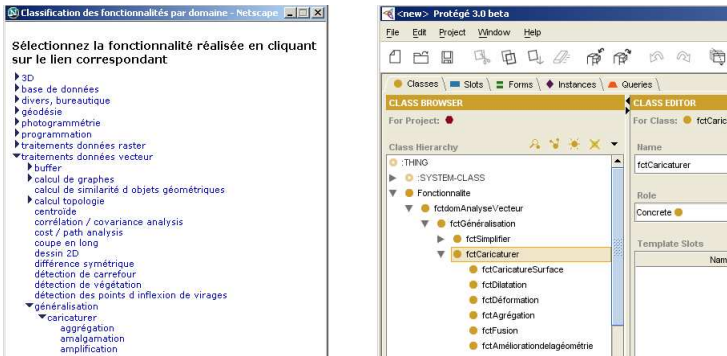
Classification des fonctionnalités par domaine - Netscape

Sélectionnez la fonctionnalité réalisée en cliquant sur le lien correspondant

3D
base de données
divers, bureautique
géodésie
photogrammétrie
programmation
traitements données raster
traitements données vecteur
buffer
calcul de graphes
calcul de similarité d objets géométriques
calcul topologie
centroïde
corrélation / covariance analysis
cost / path analysis
coupe en long
dessin 2D
différence symétrique
détection de carrefour
détection de végétation
détection des points d inflexion de virages
généralisation
caricaturer
aggrégation
amalgamation
amplification

<new> Protégé 3.0 beta

File Edit Project Window Help

Classes Slots Forms Instances Queries

CLASS BROWSER

For Project:

Class Hierarchy

:THING
:SYSTEM-CLASS
Fonctionnalite
fctdomAnalyseVecteur
fctGénéralisation
fctSimplifier
fctCaricaturer
fctCaricatureSurface
fctDilatation
fctDéformation
fctAgrégation
fctFusion
fctAméliorationdelagéométrie

CLASS EDITOR

For Class: fctCaric

Name

fctCaricaturer

Role

Concrete

Template Slots

Nam